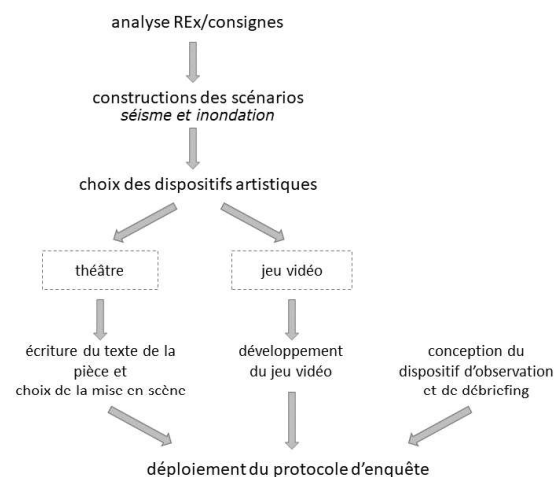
analyse REx/consignes

constructions des scénarios
*séisme et inondation*

choix des dispositifs artistiques

théâtre

jeu vidéo

écriture du texte de la pièce et choix de la mise en scène

développement du jeu vidéo

conception du dispositif d'observation et de débriefing

déploiement du protocole d'enquête